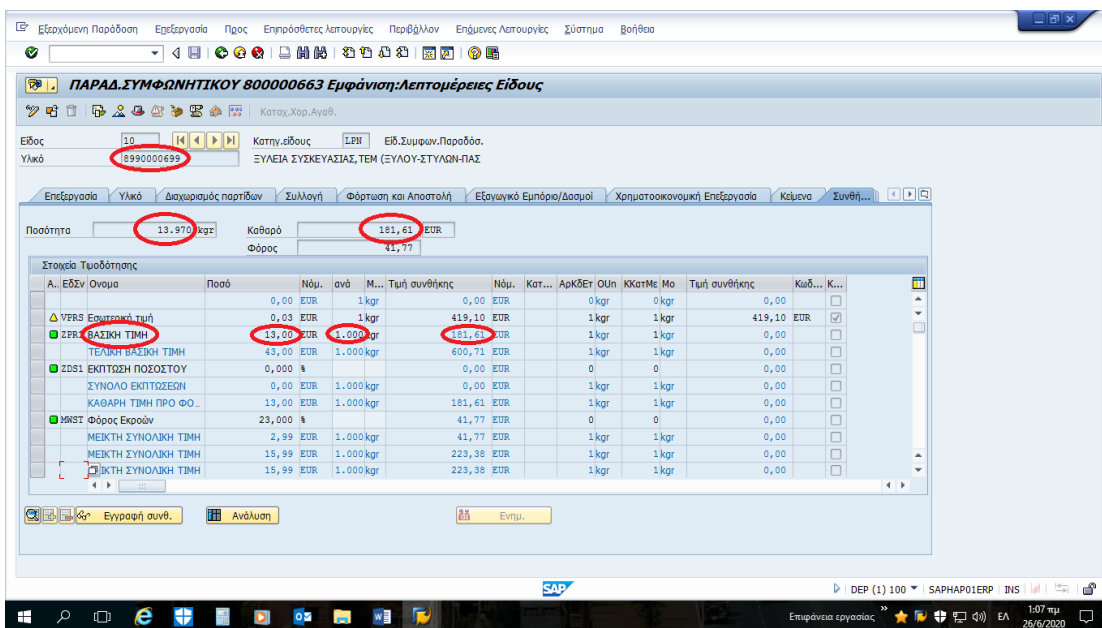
Εξερχόμενη Παράδοση Επεξεργασία Προς Επιπρόσθετες λειτουργίες Περιβάλλον Επόμενες Λειτουργίες Σύστημα Βοήθεια

ΠΑΡΑΔ.ΣΥΜΦΩΝΗΤΙΚΟΥ 800000663 Εμφάνιση:Λεπτομέρειες Είδους

Καταχ.Χορ.Αγαθ.

Είδος 10 Κατηγ.είδους LPN Είδ.Συμφων.Παραδόσ.
Υλικό 8990000699 ΞΥΛΕΙΑ ΣΥΣΚΕΥΑΣΙΑΣ,ΤΕΜ (ΞΥΛΟΥ-ΣΤΥΛΩΝ-ΠΑΣ

Επεξεργασία | Υλικό | Διαχωρισμός παρτίδων | Συλλογή | Φόρτωση και Αποστολή | Εξαγωγικό Εμπόριο/Δασμοί | Χρηματοοικονομική Επεξεργασία | Κείμενα | Συνθή...

Ποσότητα 13.970 kgr Καθαρό 181,61 EUR
Φόρος 41,77

Στοιχεία Τιμοδότησης

| Α. | ΕιδΣν | Ονομα | Ποσό | Νόμ. | ανά | Μ... | Τιμή συνθήκης | Νόμ. | Κατ... | ΑρΚδΕτ | OUn | ΚΚατΜε | Μο | Τιμή συνθήκης | Κωδ... | Κ... |
|---|---|---|---|---|---|---|---|---|---|---|---|---|---|---|---|---|
| | | | 0,00 | EUR | 1 | kgr | 0,00 | EUR | | 0 | kgr | 0 | kgr | 0,00 | | |
| | VPRS | Εσωτερική τιμή | 0,03 | EUR | 1 | kgr | 419,10 | EUR | | 1 | kgr | 1 | kgr | 419,10 | EUR | |
| | ZPR1 | ΒΑΣΙΚΗ ΤΙΜΗ | 13,00 | EUR | 1.000 | kgr | 181,61 | EUR | | 1 | kgr | 1 | kgr | 0,00 | | |
| | | ΤΕΛΙΚΗ ΒΑΣΙΚΗ ΤΙΜΗ | 43,00 | EUR | 1.000 | kgr | 600,71 | EUR | | 1 | kgr | 1 | kgr | 0,00 | | |
| | ZDS1 | ΕΚΠΤΩΣΗ ΠΟΣΟΣΤΟΥ | 0,000 | % | | | 0,00 | EUR | | 0 | | 0 | | 0,00 | | |
| | | ΣΥΝΟΛΟ ΕΚΠΤΩΣΕΩΝ | 0,00 | EUR | 1.000 | kgr | 0,00 | EUR | | 1 | kgr | 1 | kgr | 0,00 | | |
| | | ΚΑΘΑΡΗ ΤΙΜΗ ΠΡΟ ΦΟ... | 13,00 | EUR | 1.000 | kgr | 181,61 | EUR | | 1 | kgr | 1 | kgr | 0,00 | | |
| | MWST | Φόρος Εκροών | 23,000 | % | | | 41,77 | EUR | | 0 | | 0 | | 0,00 | | |
| | | ΜΕΙΚΤΗ ΣΥΝΟΛΙΚΗ ΤΙΜΗ | 2,99 | EUR | 1.000 | kgr | 41,77 | EUR | | 1 | kgr | 1 | kgr | 0,00 | | |
| | | ΜΕΙΚΤΗ ΣΥΝΟΛΙΚΗ ΤΙΜΗ | 15,99 | EUR | 1.000 | kgr | 223,38 | EUR | | 1 | kgr | 1 | kgr | 0,00 | | |
| | | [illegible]ΙΚΤΗ ΣΥΝΟΛΙΚΗ ΤΙΜΗ | 15,99 | EUR | 1.000 | kgr | 223,38 | EUR | | 1 | kgr | 1 | kgr | 0,00 | | |

Εγγραφή συνθ. Ανάλυση Ενημ.

SAP
DEP (1) 100 | SAPHAP01ERP | INS

Επιφάνεια εργασίας ΕΛ 1:07 πμ 26/6/2020